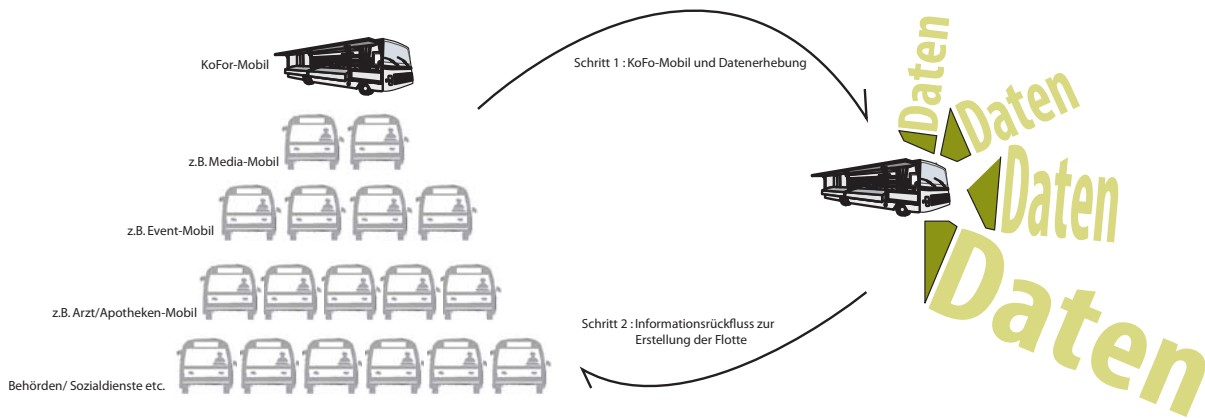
KoFor-Mobil

z.B. Media-Mobil

z.B. Event-Mobil

z.B. Arzt/Apotheken-Mobil

Behörden/ Sozialdienste etc.

Schritt 1 : KoFo-Mobil und Datenerhebung

Schritt 2 : Informationsrückfluss zur Erstellung der Flotte

Daten

Daten

Daten

Daten

Daten